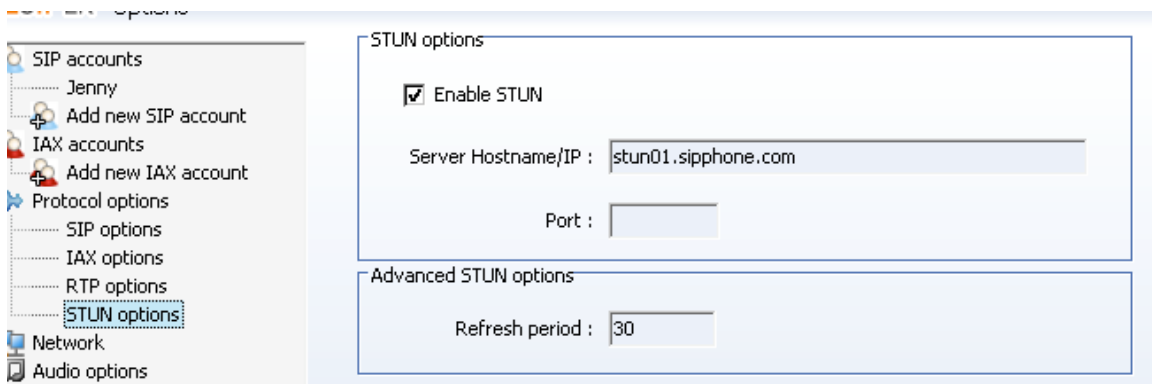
SIP accounts
Jenny
Add new SIP account
IAX accounts
Add new IAX account
Protocol options
SIP options
IAX options
RTP options
STUN options
Network
Audio options

STUN options
Enable STUN
Server Hostname/IP : stun01.sipphone.com
Port :

Advanced STUN options
Refresh period : 30